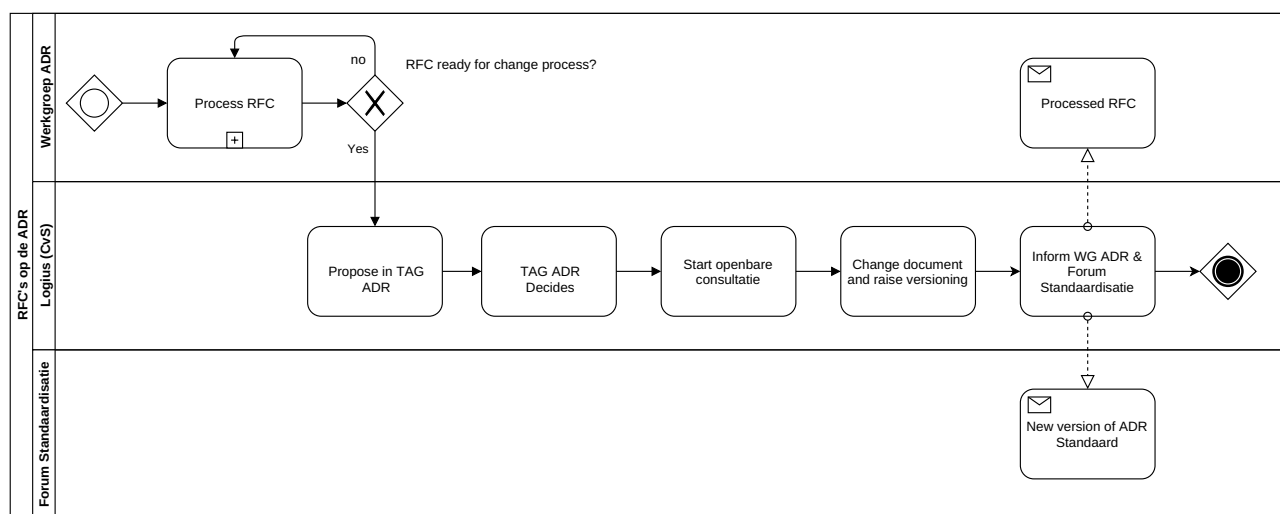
RFC's op de ADR

Werkgroep ADR

Process RFC

no

RFC ready for change process?

Yes

Processed RFC

Logius (CvS)

Propose in TAG ADR

TAG ADR Decides

Start openbare consultatie

Change document and raise versioning

Inform WG ADR & Forum Standaardisatie

Forum Standaardisatie

New version of ADR Standaard